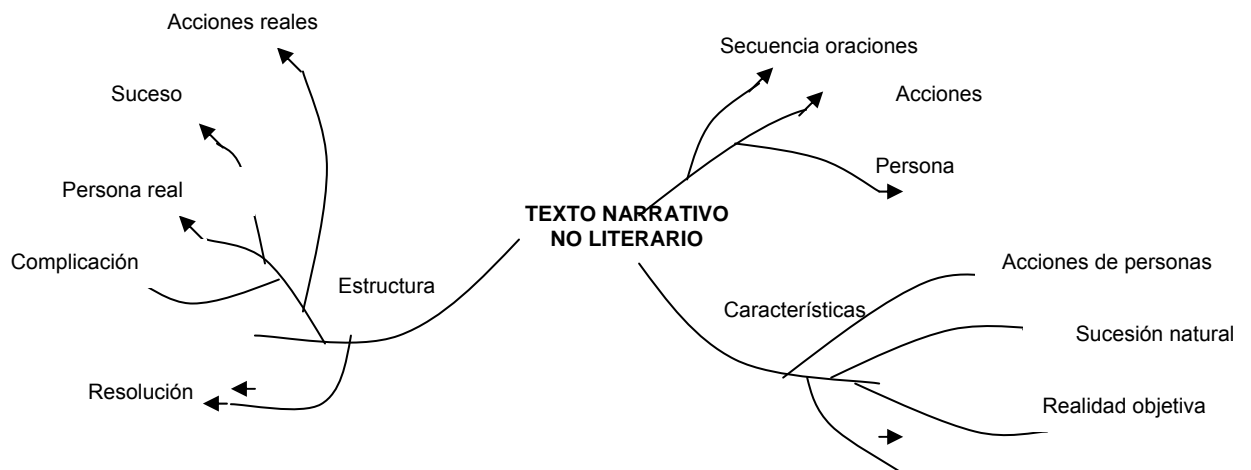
Acciones reales

Suceso

Persona real

Complicación

Estructura

Resolución

TEXTO NARRATIVO NO LITERARIO

Secuencia oraciones

Acciones

Persona

Acciones de personas

Características

Sucesión natural

Realidad objetiva